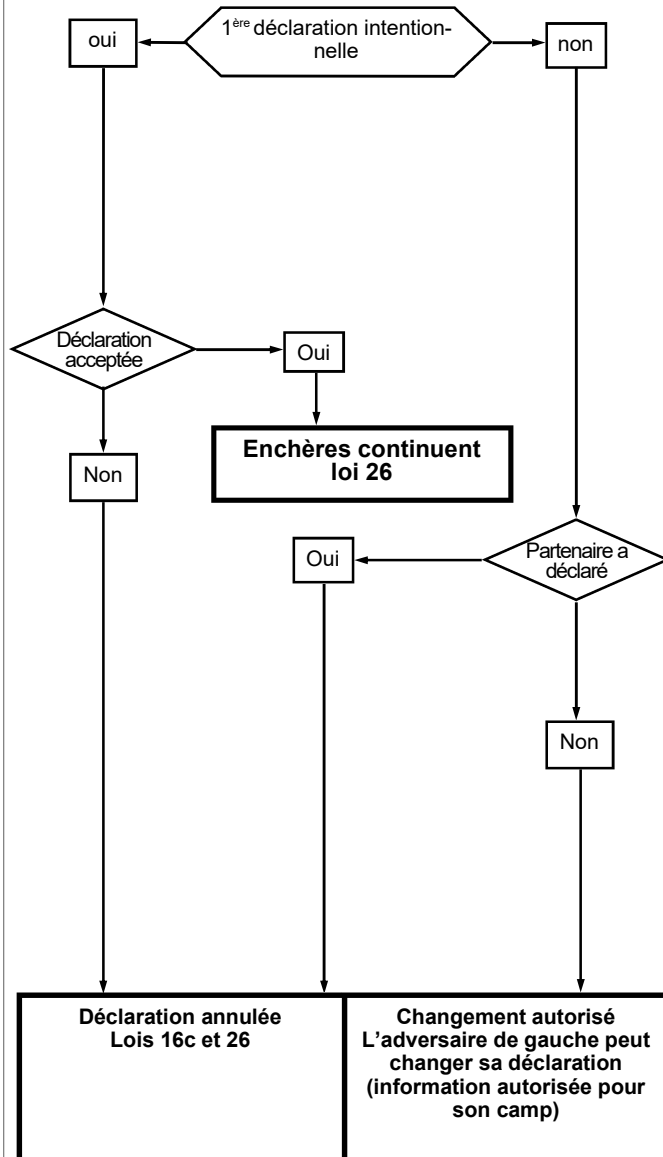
oui

1$^{ère}$ déclaration intentionnelle

non

Déclaration acceptée

Oui

Enchères continuent loi 26

Non

Oui

Partenaire a déclaré

Non

Déclaration annulée Lois 16c et 26

Changement autorisé L'adversaire de gauche peut changer sa déclaration (information autorisée pour son camp)